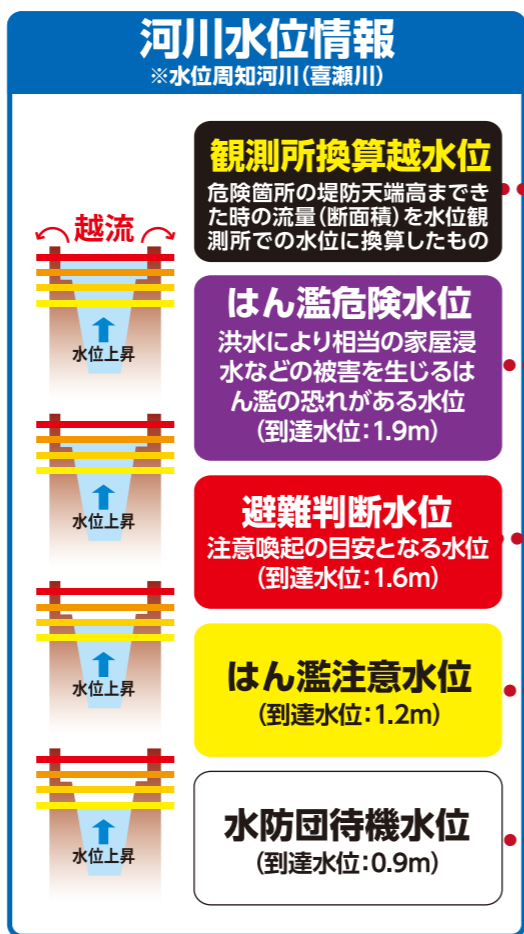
河川水位情報
※水位周知河川（喜瀬川）

越流

水位上昇

観測所換算越水位
危険箇所の堤防天端高まできた時の流量（断面積）を水位観測所での水位に換算したもの

はん濫危険水位
洪水により相当の家屋浸水などの被害を生じるはん濫の恐れがある水位
（到達水位：1.9m）

水位上昇

避難判断水位
注意喚起の目安となる水位
（到達水位：1.6m）

水位上昇

はん濫注意水位
（到達水位：1.2m）

水位上昇

水防団待機水位
（到達水位：0.9m）